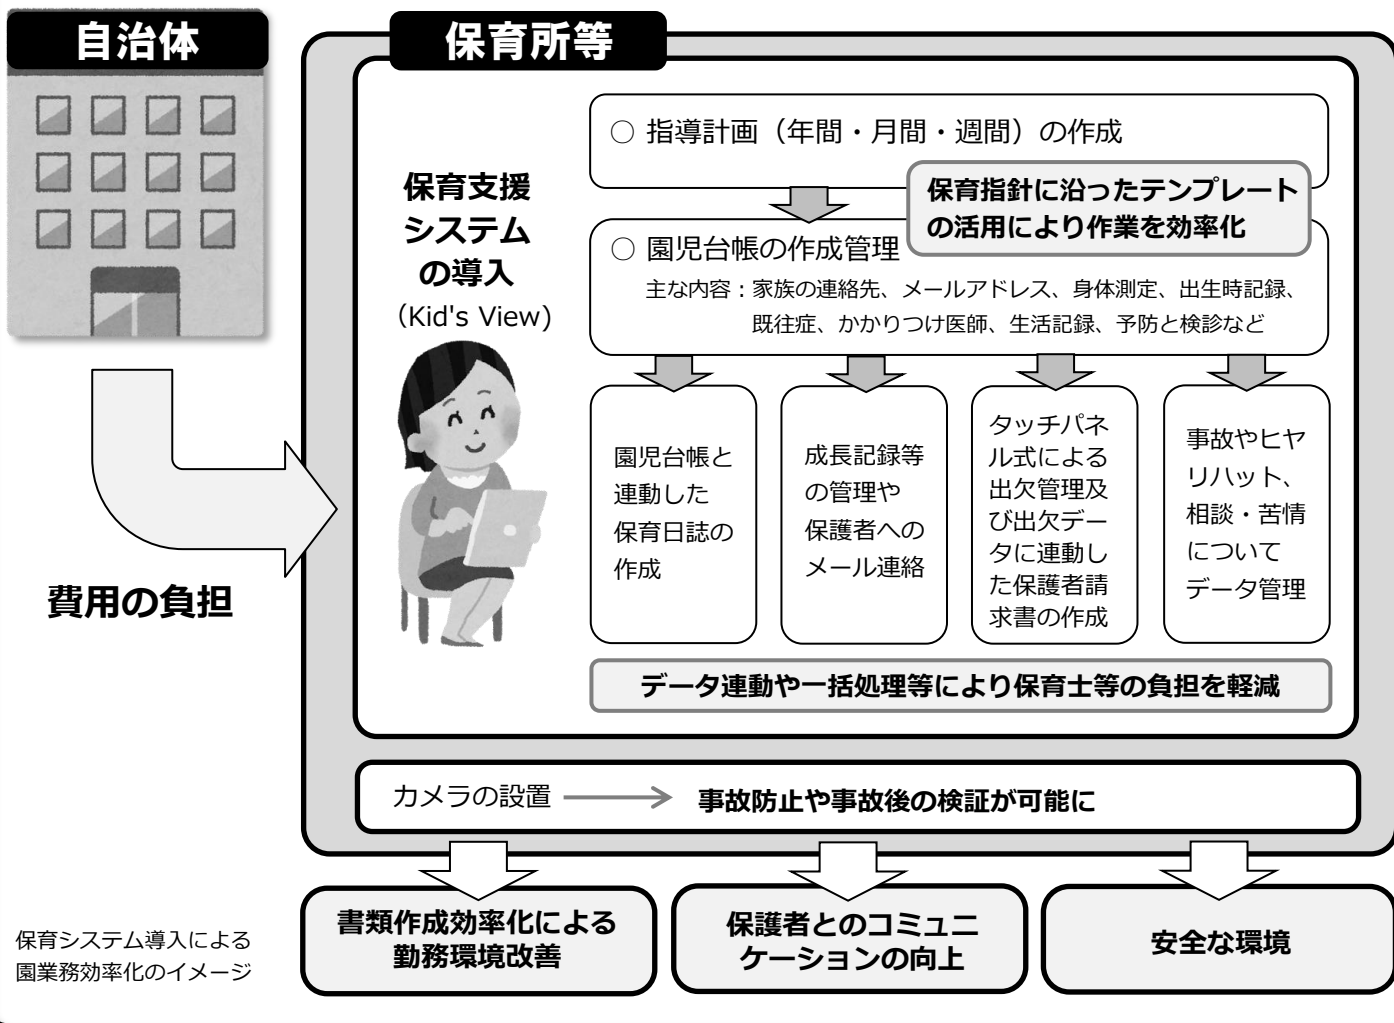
自治体

費用の負担

保育所等

保育支援システムの導入 (Kid's View)

○ 指導計画（年間・月間・週間）の作成

保育指針に沿ったテンプレートの活用により作業を効率化

○ 園児台帳の作成管理

主な内容：家族の連絡先、メールアドレス、身体測定、出生時記録、既往症、かかりつけ医師、生活記録、予防と検診など

園児台帳と連動した保育日誌の作成

成長記録等の管理や保護者へのメール連絡

タッチパネル式による出欠管理及び出欠データに連動した保護者請求書の作成

事故やヒヤリハット、相談・苦情についてデータ管理

データ連動や一括処理等により保育士等の負担を軽減

カメラの設置 → 事故防止や事故後の検証が可能に

書類作成効率化による勤務環境改善

保護者とのコミュニケーションの向上

安全な環境

保育システム導入による園業務効率化のイメージ